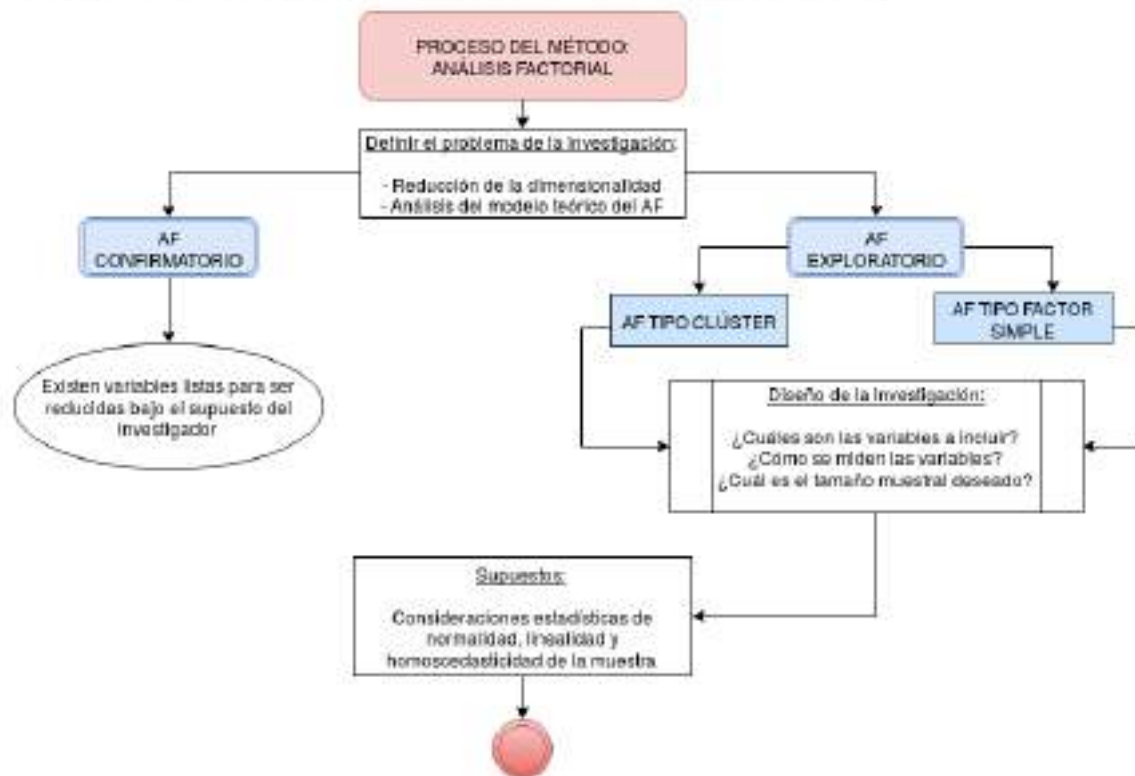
PROCESO DEL MÉTODO: ANÁLISIS FACTORIAL

Definir el problema de la investigación:

- Reducción de la dimensionalidad
- Análisis del modelo teórico del AF

AF CONFIRMATORIO

Existen variables listas para ser reducidas bajo el supuesto del investigador

AF EXPLORATORIO

AF TIPO CLÚSTER

AF TIPO FACTOR SIMPLE

Diseño de la investigación:

¿Cuáles son las variables a incluir?
¿Cómo se miden las variables?
¿Cuál es el tamaño muestral deseado?

Supuestos:

Consideraciones estadísticas de normalidad, linealidad y homoscedasticidad de la muestra